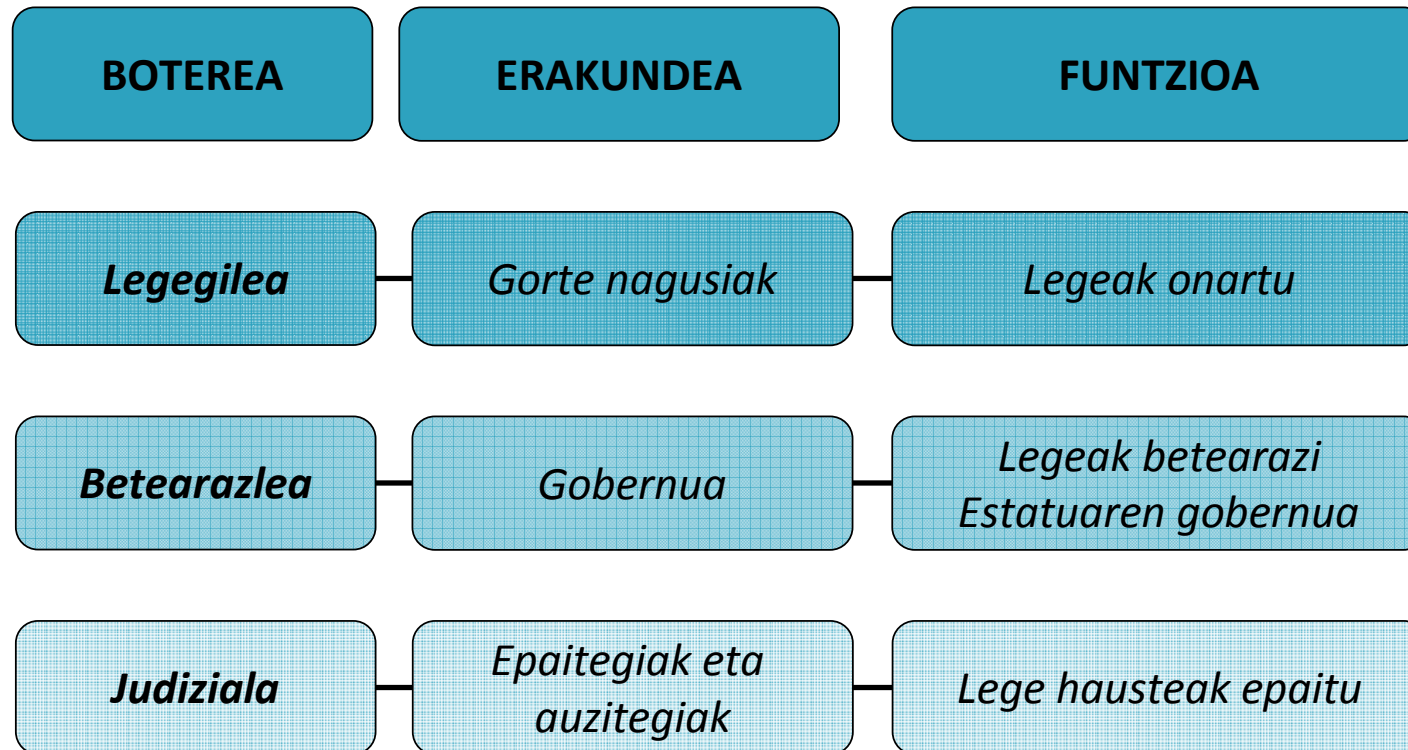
| BOTEREA | ERAKUNDEA | FUNTZIOA |
|---|---|---|
| ***Legegilea*** | *Gorte nagusiak* | *Legeak onartu* |
| ***Betearazlea*** | *Gobernua* | *Legeak betearazi Estatuaren gobernua* |
| ***Judiziala*** | *Epaitegiak eta auzitegiak* | *Lege hausteak epaitu* |